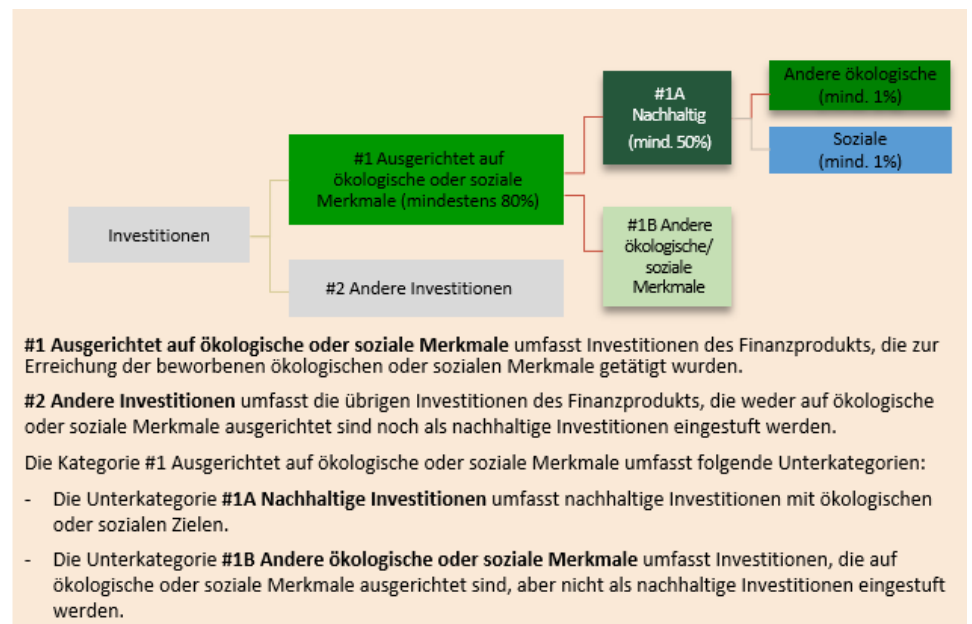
Investitionen

#1 Ausgerichtet auf ökologische oder soziale Merkmale (mindestens 80%)

#2 Andere Investitionen

#1A Nachhaltig (mind. 50%)

#1B Andere ökologische/ soziale Merkmale

Andere ökologische (mind. 1%)

Soziale (mind. 1%)

**#1 Ausgerichtet auf ökologische oder soziale Merkmale** umfasst Investitionen des Finanzprodukts, die zur Erreichung der beworbenen ökologischen oder sozialen Merkmale getätigt wurden.

**#2 Andere Investitionen** umfasst die übrigen Investitionen des Finanzprodukts, die weder auf ökologische oder soziale Merkmale ausgerichtet sind noch als nachhaltige Investitionen eingestuft werden.

Die Kategorie #1 Ausgerichtet auf ökologische oder soziale Merkmale umfasst folgende Unterkategorien:

- Die Unterkategorie **#1A Nachhaltige Investitionen** umfasst nachhaltige Investitionen mit ökologischen oder sozialen Zielen.

- Die Unterkategorie **#1B Andere ökologische oder soziale Merkmale** umfasst Investitionen, die auf ökologische oder soziale Merkmale ausgerichtet sind, aber nicht als nachhaltige Investitionen eingestuft werden.